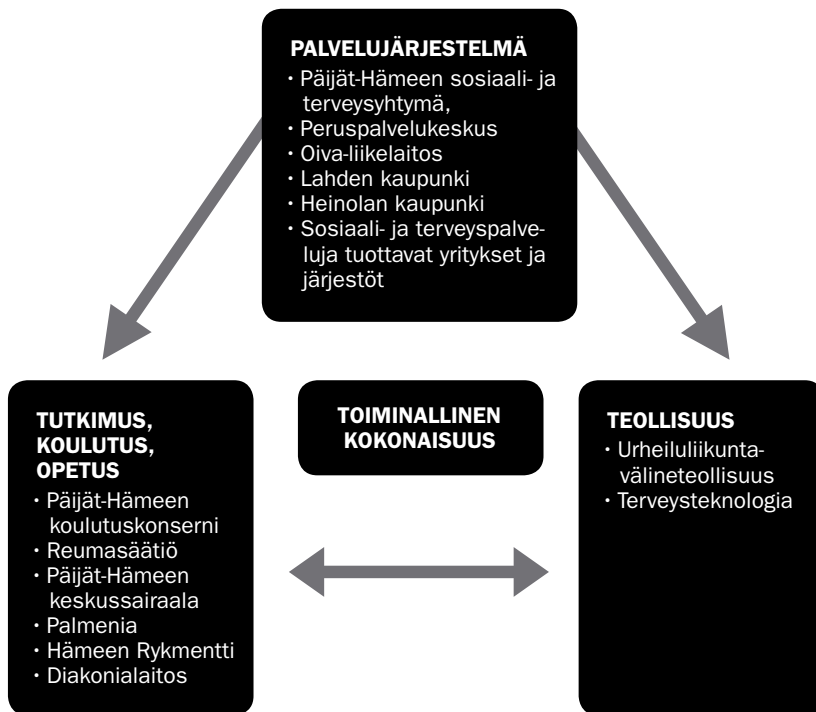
PALVELUJÄRJESTELMÄ
· Päijät-Hämeen sosiaali- ja terveysyhtymä,
· Peruspalvelukeskus
· Oiva-liikelaitos
· Lahden kaupunki
· Heinolan kaupunki
· Sosiaali- ja terveyspalveluja tuottavat yritykset ja järjestöt

TUTKIMUS, KOULUTUS, OPETUS
· Päijät-Hämeen koulutuskonserni
· Reumasäätiö
· Päijät-Hämeen keskussairaala
· Palmenia
· Hämeen Rykmentti
· Diakonialaitos

TOIMINALLINEN KOKONAISUUS

TEOLLISUUS
· Urheiluliikuntavälineteollisuus
· Terveysteknologia